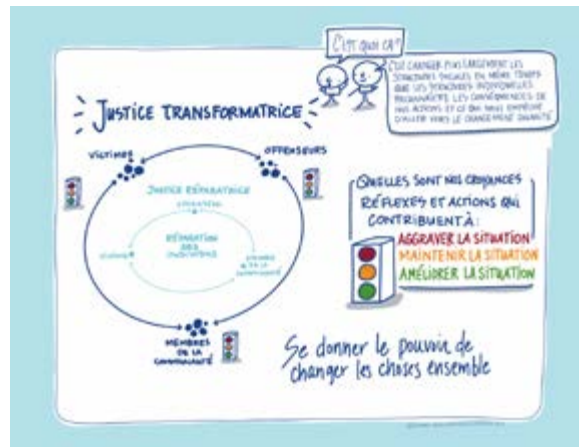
C'EST QUOI ÇA?

C'EST CHANGER PLUS LARGEMENT LES STRUCTURES SOCIALES EN MÊME TEMPS QUE LES STRUCTURES INDIVIDUELLES. RECONNAÎTRE LES CONSÉQUENCES DE NOS ACTIONS ET CE QUI NOUS EMPÊCHE D'ALLER VERS LE CHANGEMENT DURABLE

JUSTICE TRANSFORMATRICE

VICTIMES

OFFENSEURS

JUSTICE RÉPARATRICE

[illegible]

RÉPARATION DES DOMMAGES

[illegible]

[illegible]

MEMBRES DE LA COMMUNAUTÉ

QUELLES SONT NOS CROYANCES RÉFLEXES ET ACTIONS QUI CONTRIBUENT À:

AGGRAVER LA SITUATION
MAINTENIR LA SITUATION
AMÉLIORER LA SITUATION

Se donner le pouvoir de changer les choses ensemble

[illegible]